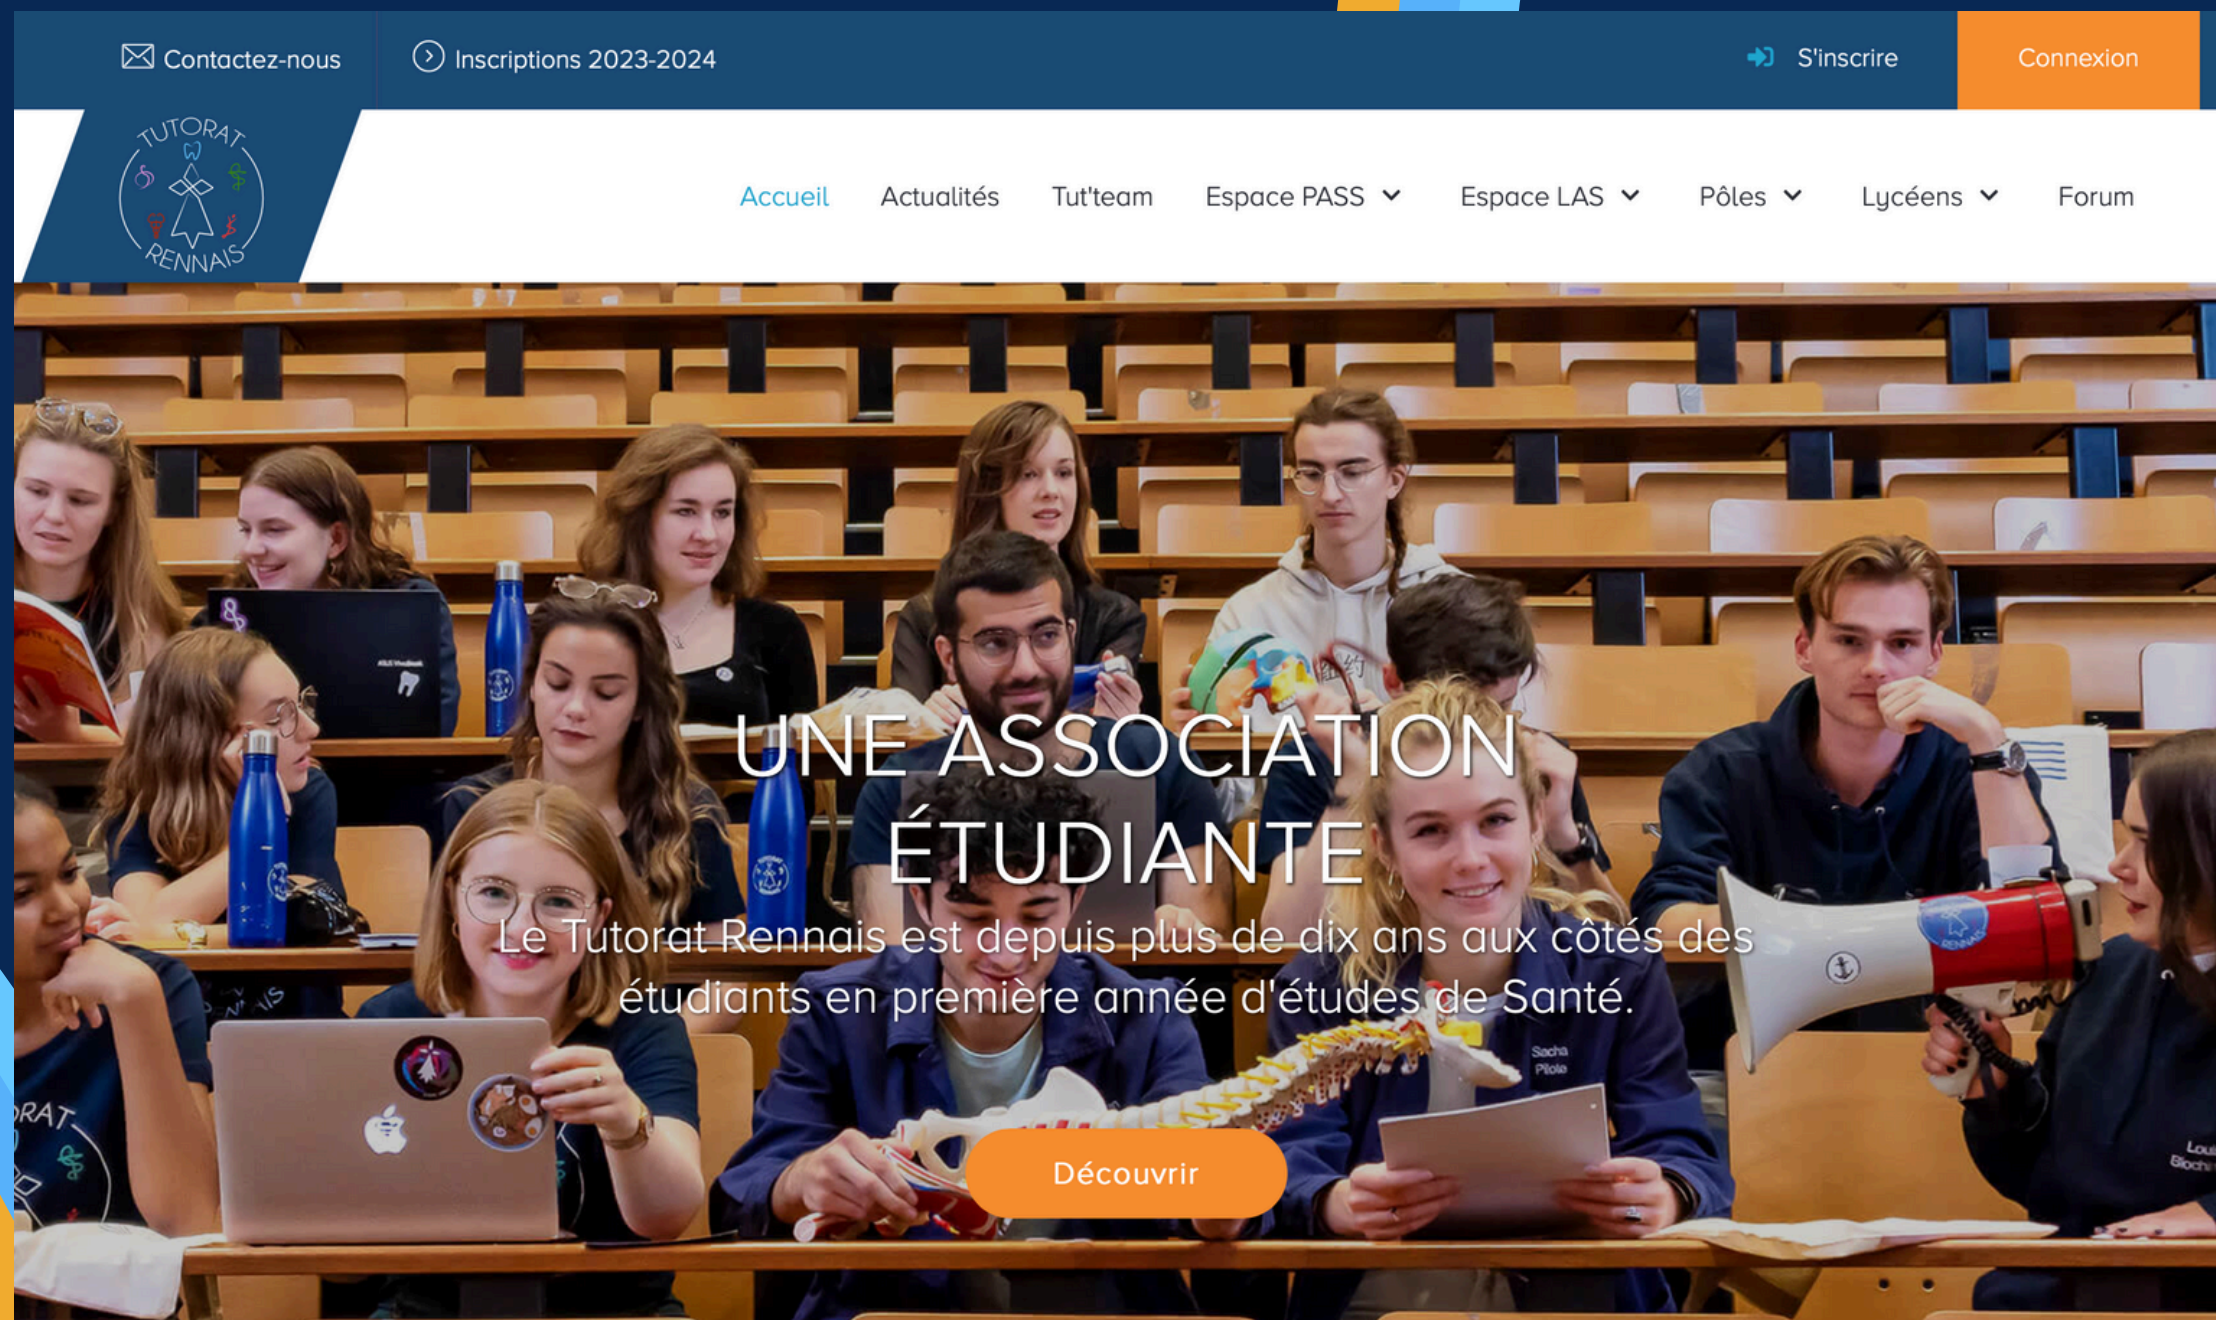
Contactez-nous

Inscriptions 2023-2024

S'inscrire

Connexion

TUTORAT RENNAIS

Accueil

Actualités

Tut'team

Espace PASS

Espace LAS

Pôles

Lycéens

Forum

UNE ASSOCIATION ÉTUDIANTE

Le Tutorat Rennais est depuis plus de dix ans aux côtés des étudiants en première année d'études de Santé.

Découvrir